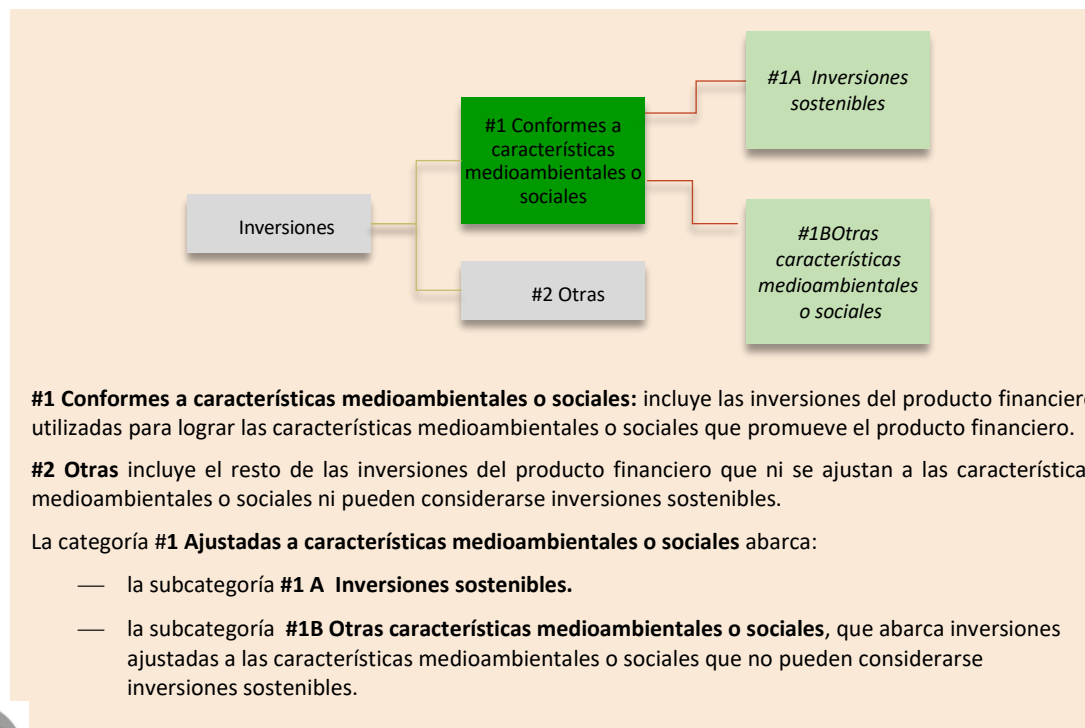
Inversiones

#1 Conformes a características medioambientales o sociales

#1A Inversiones sostenibles

#1BOtras características medioambientales o sociales

#2 Otras

**#1 Conformes a características medioambientales o sociales:** incluye las inversiones del producto financiero utilizadas para lograr las características medioambientales o sociales que promueve el producto financiero.

**#2 Otras** incluye el resto de las inversiones del producto financiero que ni se ajustan a las características medioambientales o sociales ni pueden considerarse inversiones sostenibles.

La categoría **#1 Ajustadas a características medioambientales o sociales** abarca:

— la subcategoría **#1 A Inversiones sostenibles.**

— la subcategoría **#1B Otras características medioambientales o sociales**, que abarca inversiones ajustadas a las características medioambientales o sociales que no pueden considerarse inversiones sostenibles.